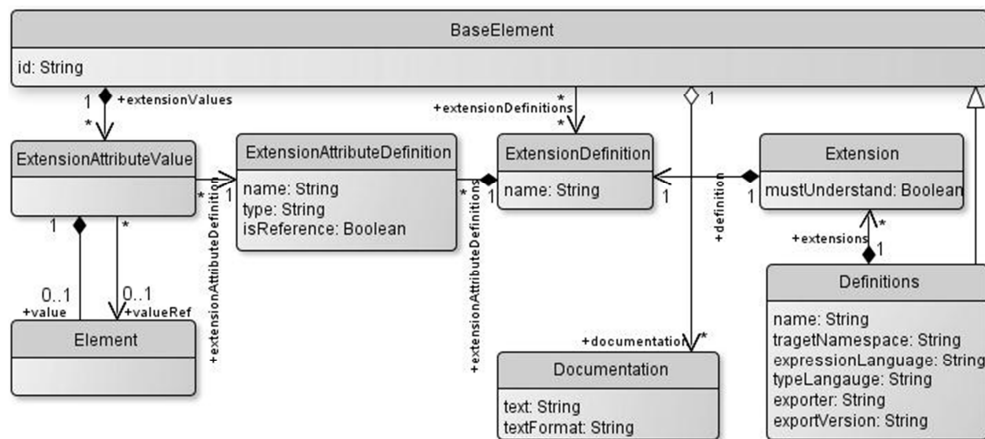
BaseElement

id: String

1 +extensionValues

*

+extensionDefinitions

*

1

ExtensionAttributeValue

ExtensionAttributeDefinition

name: String
type: String
isReference: Boolean

ExtensionDefinition

name: String

Extension

mustUnderstand: Boolean

*

1

* 1

1

1

+definition

+extensionAttributeDefinition

+extensionAttributeDefinitions

*

+extensions 1

1

*

0..1 +value

0..1 +valueRef

Element

Definitions

name: String
tragetNamespace: String
expressionLanguage: String
typeLangauge: String
exporter: String
exportVersion: String

+documentation *

Documentation

text: String
textFormat: String